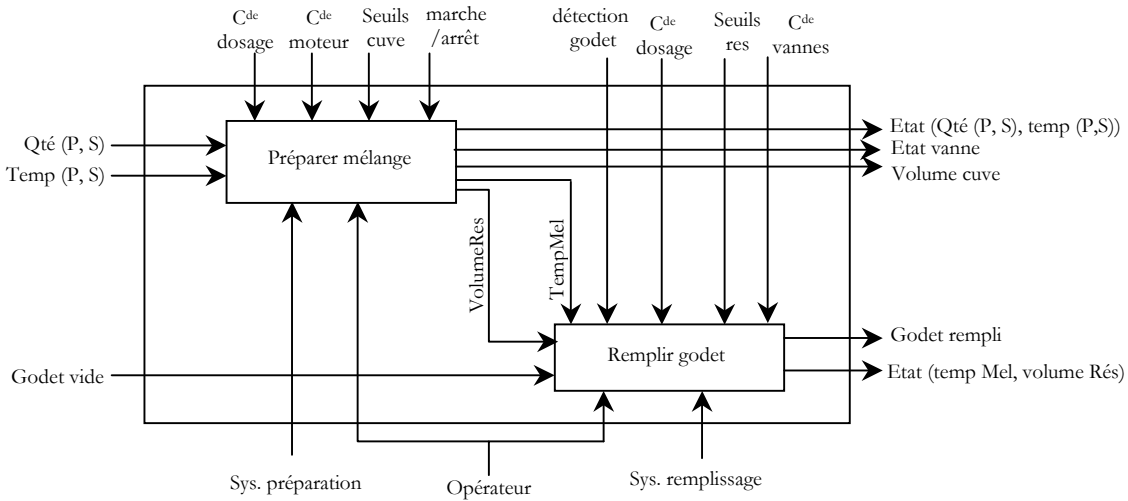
C$^{de}$ dosage

C$^{de}$ moteur

Seuils cuve

marche /arrêt

détection godet

C$^{de}$ dosage

Seuils res

C$^{de}$ vannes

Qté (P, S)

Temp (P, S)

Préparer mélange

Etat (Qté (P, S), temp (P,S))

Etat vanne

Volume cuve

VolumeRes

TempMel

Godet rempli

Remplir godet

Godet vide

Etat (temp Mel, volume Rés)

Sys. préparation

Opérateur

Sys. remplissage